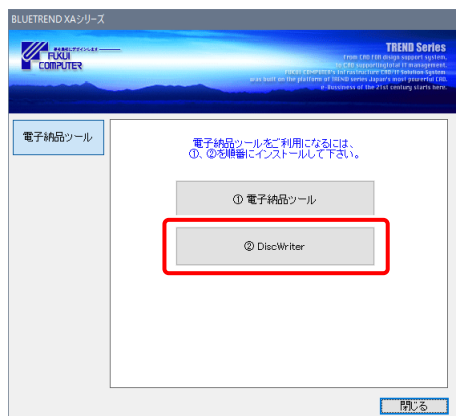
BLUETREND XAシリーズ

FUKUI COMPUTER

TREND Series
From CAD FOR design support system,
to CAD supporting total IT management.
FUKUI COMPUTER's infrastructure CAD/IT Solution System
was built on the platform of TREND series Japan's most powerful CAD.
e-Bussiness of the 21st century starts here.

電子納品ツール

電子納品ツールをご利用になるには、
①、②を順番にインストールして下さい。

① 電子納品ツール

② DiscWriter

閉じる